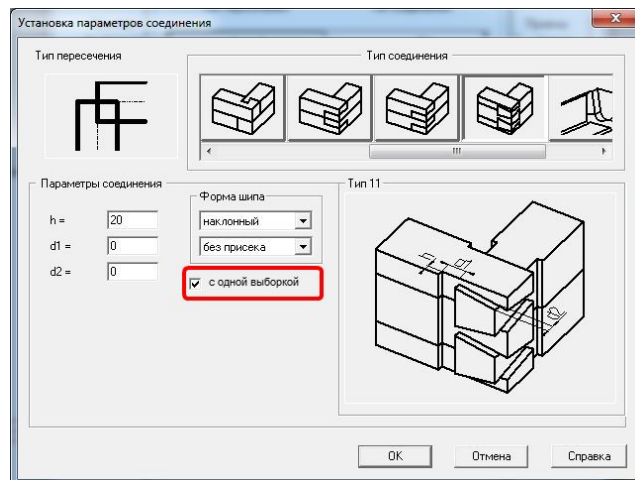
Установка параметров соединения

Тип пересечения

Тип соединения

Параметры соединения

h = 20

d1 = 0

d2 = 0

Форма шипа

наклонный

без присека

с одной выборкой

Тип 11

d1

d2

OK

Отмена

Справка